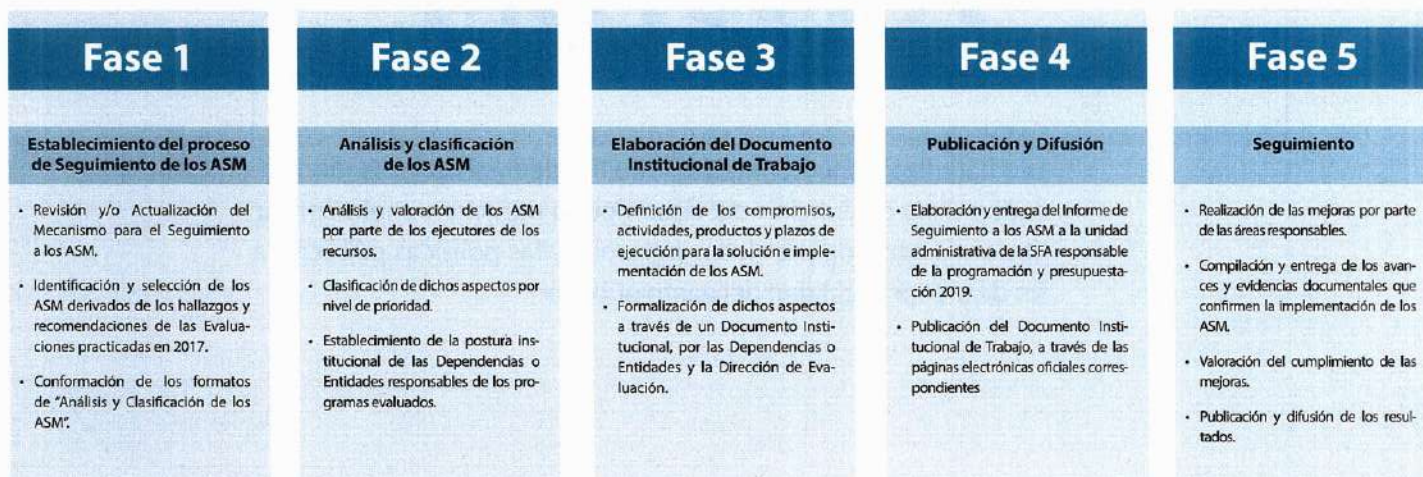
Fase 1

Establecimiento del proceso de Seguimiento de los ASM

· Revisión y/o Actualización del Mecanismo para el Seguimiento a los ASM.

· Identificación y selección de los ASM derivados de los hallazgos y recomendaciones de las Evaluaciones practicadas en 2017.

· Conformación de los formatos de "Análisis y Clasificación de los ASM".

Fase 2

Análisis y clasificación de los ASM

· Análisis y valoración de los ASM por parte de los ejecutores de los recursos.

· Clasificación de dichos aspectos por nivel de prioridad.

· Establecimiento de la postura institucional de las Dependencias o Entidades responsables de los programas evaluados.

Fase 3

Elaboración del Documento Institucional de Trabajo

· Definición de los compromisos, actividades, productos y plazos de ejecución para la solución e implementación de los ASM.

· Formalización de dichos aspectos a través de un Documento Institucional, por las Dependencias o Entidades y la Dirección de Evaluación.

Fase 4

Publicación y Difusión

· Elaboración y entrega del Informe de Seguimiento a los ASM a la unidad administrativa de la SFA responsable de la programación y presupuestación 2019.

· Publicación del Documento Institucional de Trabajo, a través de las páginas electrónicas oficiales correspondientes

Fase 5

Seguimiento

· Realización de las mejoras por parte de las áreas responsables.

· Compilación y entrega de los avances y evidencias documentales que confirmen la implementación de los ASM.

· Valoración del cumplimiento de las mejoras.

· Publicación y difusión de los resultados.